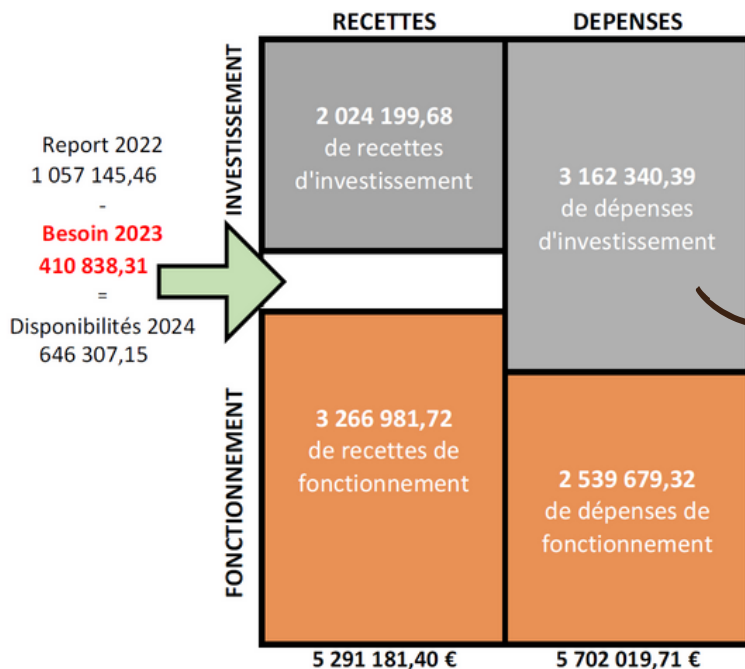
RECETTES

DEPENSES

INVESTISSEMENT

Report 2022
1 057 145,46
-
Besoin 2023
410 838,31
=
Disponibilités 2024
646 307,15

2 024 199,68
de recettes d'investissement

3 162 340,39
de dépenses d'investissement

FONCTIONNEMENT

3 266 981,72
de recettes de fonctionnement

2 539 679,32
de dépenses de fonctionnement

5 291 181,40 €

5 702 019,71 €